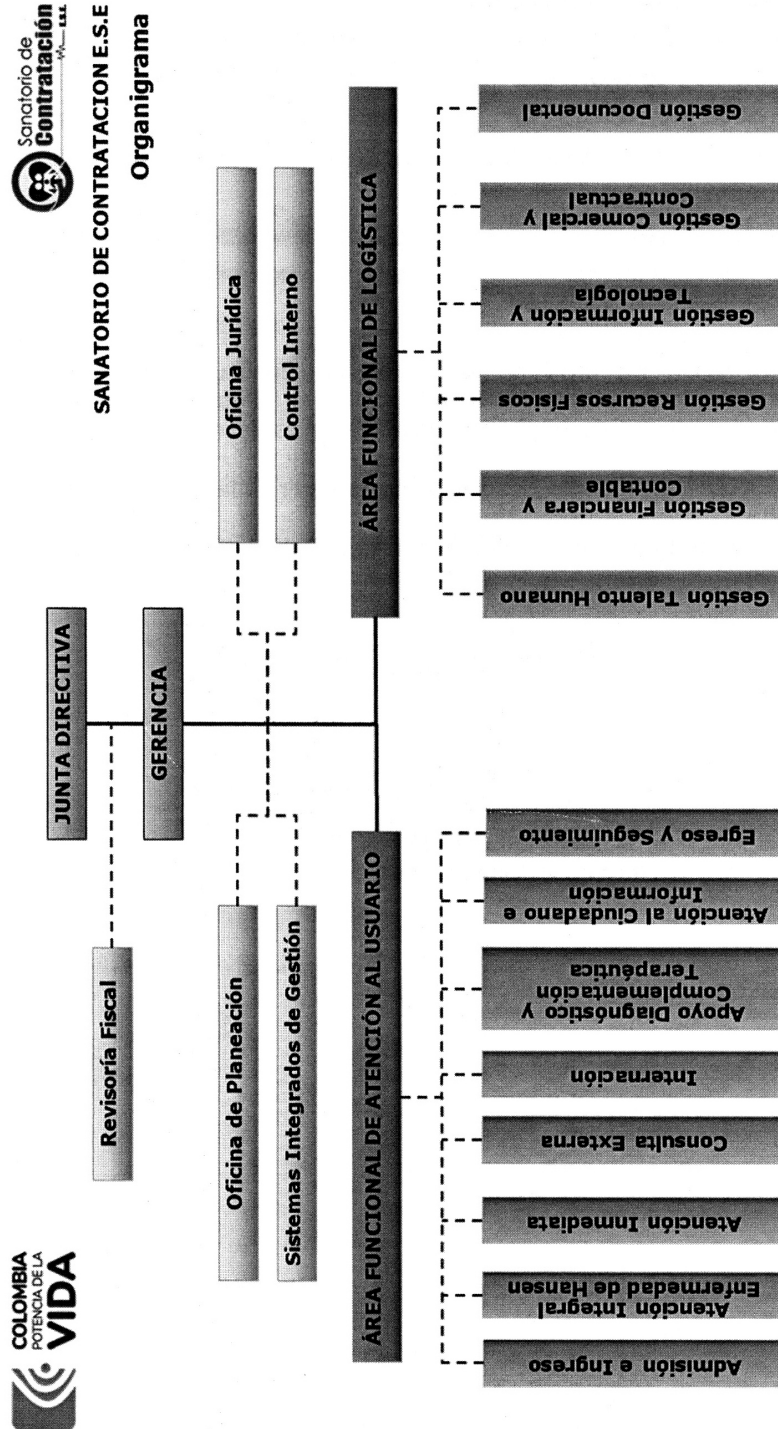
Sanatorio de Contratación E.S.E.

SANATORIO DE CONTRATACION E.S.E

Organigrama

COLOMBIA POTENCIA DE LA VIDA

JUNTA DIRECTIVA

Revisoría Fiscal

GERENCIA

Oficina Jurídica

Control Interno

Oficina de Planeación

Sistemas Integrados de Gestión

ÁREA FUNCIONAL DE ATENCIÓN AL USUARIO

ÁREA FUNCIONAL DE LOGÍSTICA

Admisión e Ingreso

Atención Integral Enfermedad de Hansen

Atención Inmediata

Consulta Externa

Internación

Apoyo Diagnóstico y Complementación Terapéutica

Atención al Ciudadano e Información

Egreso y Seguimiento

Gestión Talento Humano

Gestión Financiera y Contable

Gestión Recursos Físicos

Gestión Información y Tecnología

Gestión Comercial y Contractual

Gestión Documental